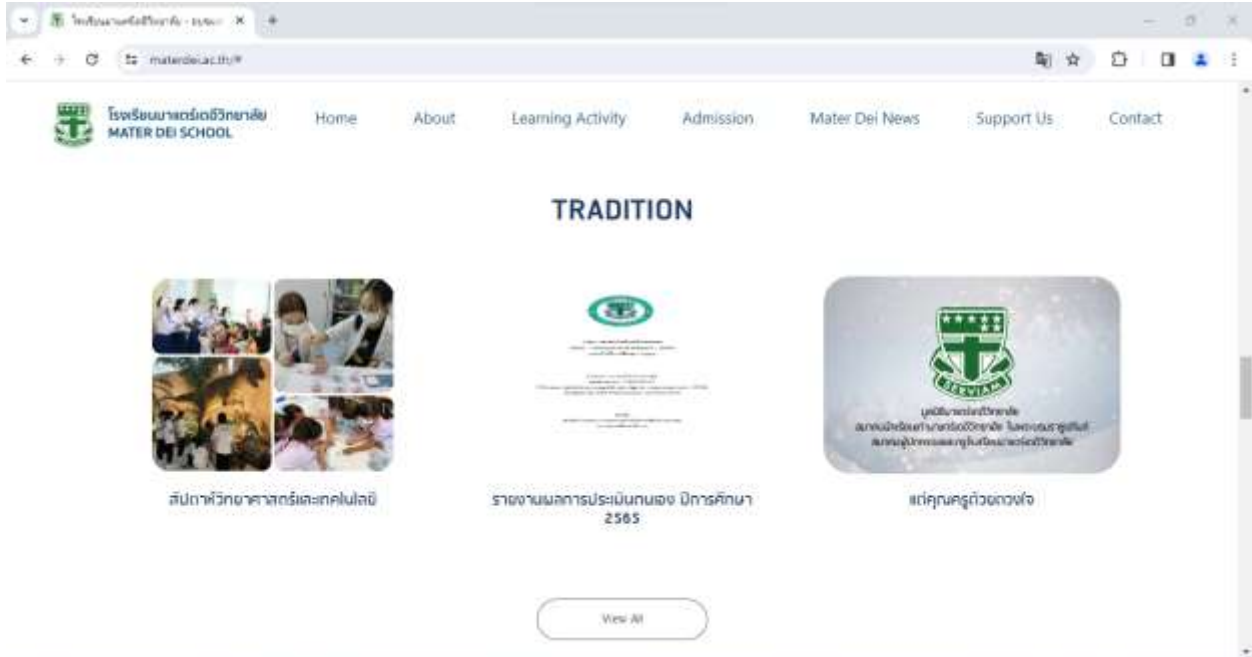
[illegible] ×

materdei.ac.th/#

โรงเรียนมาแตร์เดอีวิทยาลัย
MATER DEI SCHOOL

Home About Learning Activity Admission Mater Dei News Support Us Contact

TRADITION

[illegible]

SERVIAM

มูลนิธิมาแตร์เดอีวิทยาลัย
สมาคมนักเรียนเก่ามาแตร์เดอีวิทยาลัย ในพระบรมราชูปถัมภ์
สมาคมผู้ปกครองและครูโรงเรียนมาแตร์เดอีวิทยาลัย

สัปดาห์วิทยาศาสตร์และเทคโนโลยี

รายงานผลการประเมินตนเอง ปีการศึกษา 2565

แด่คุณครูด้วยดวงใจ

View All